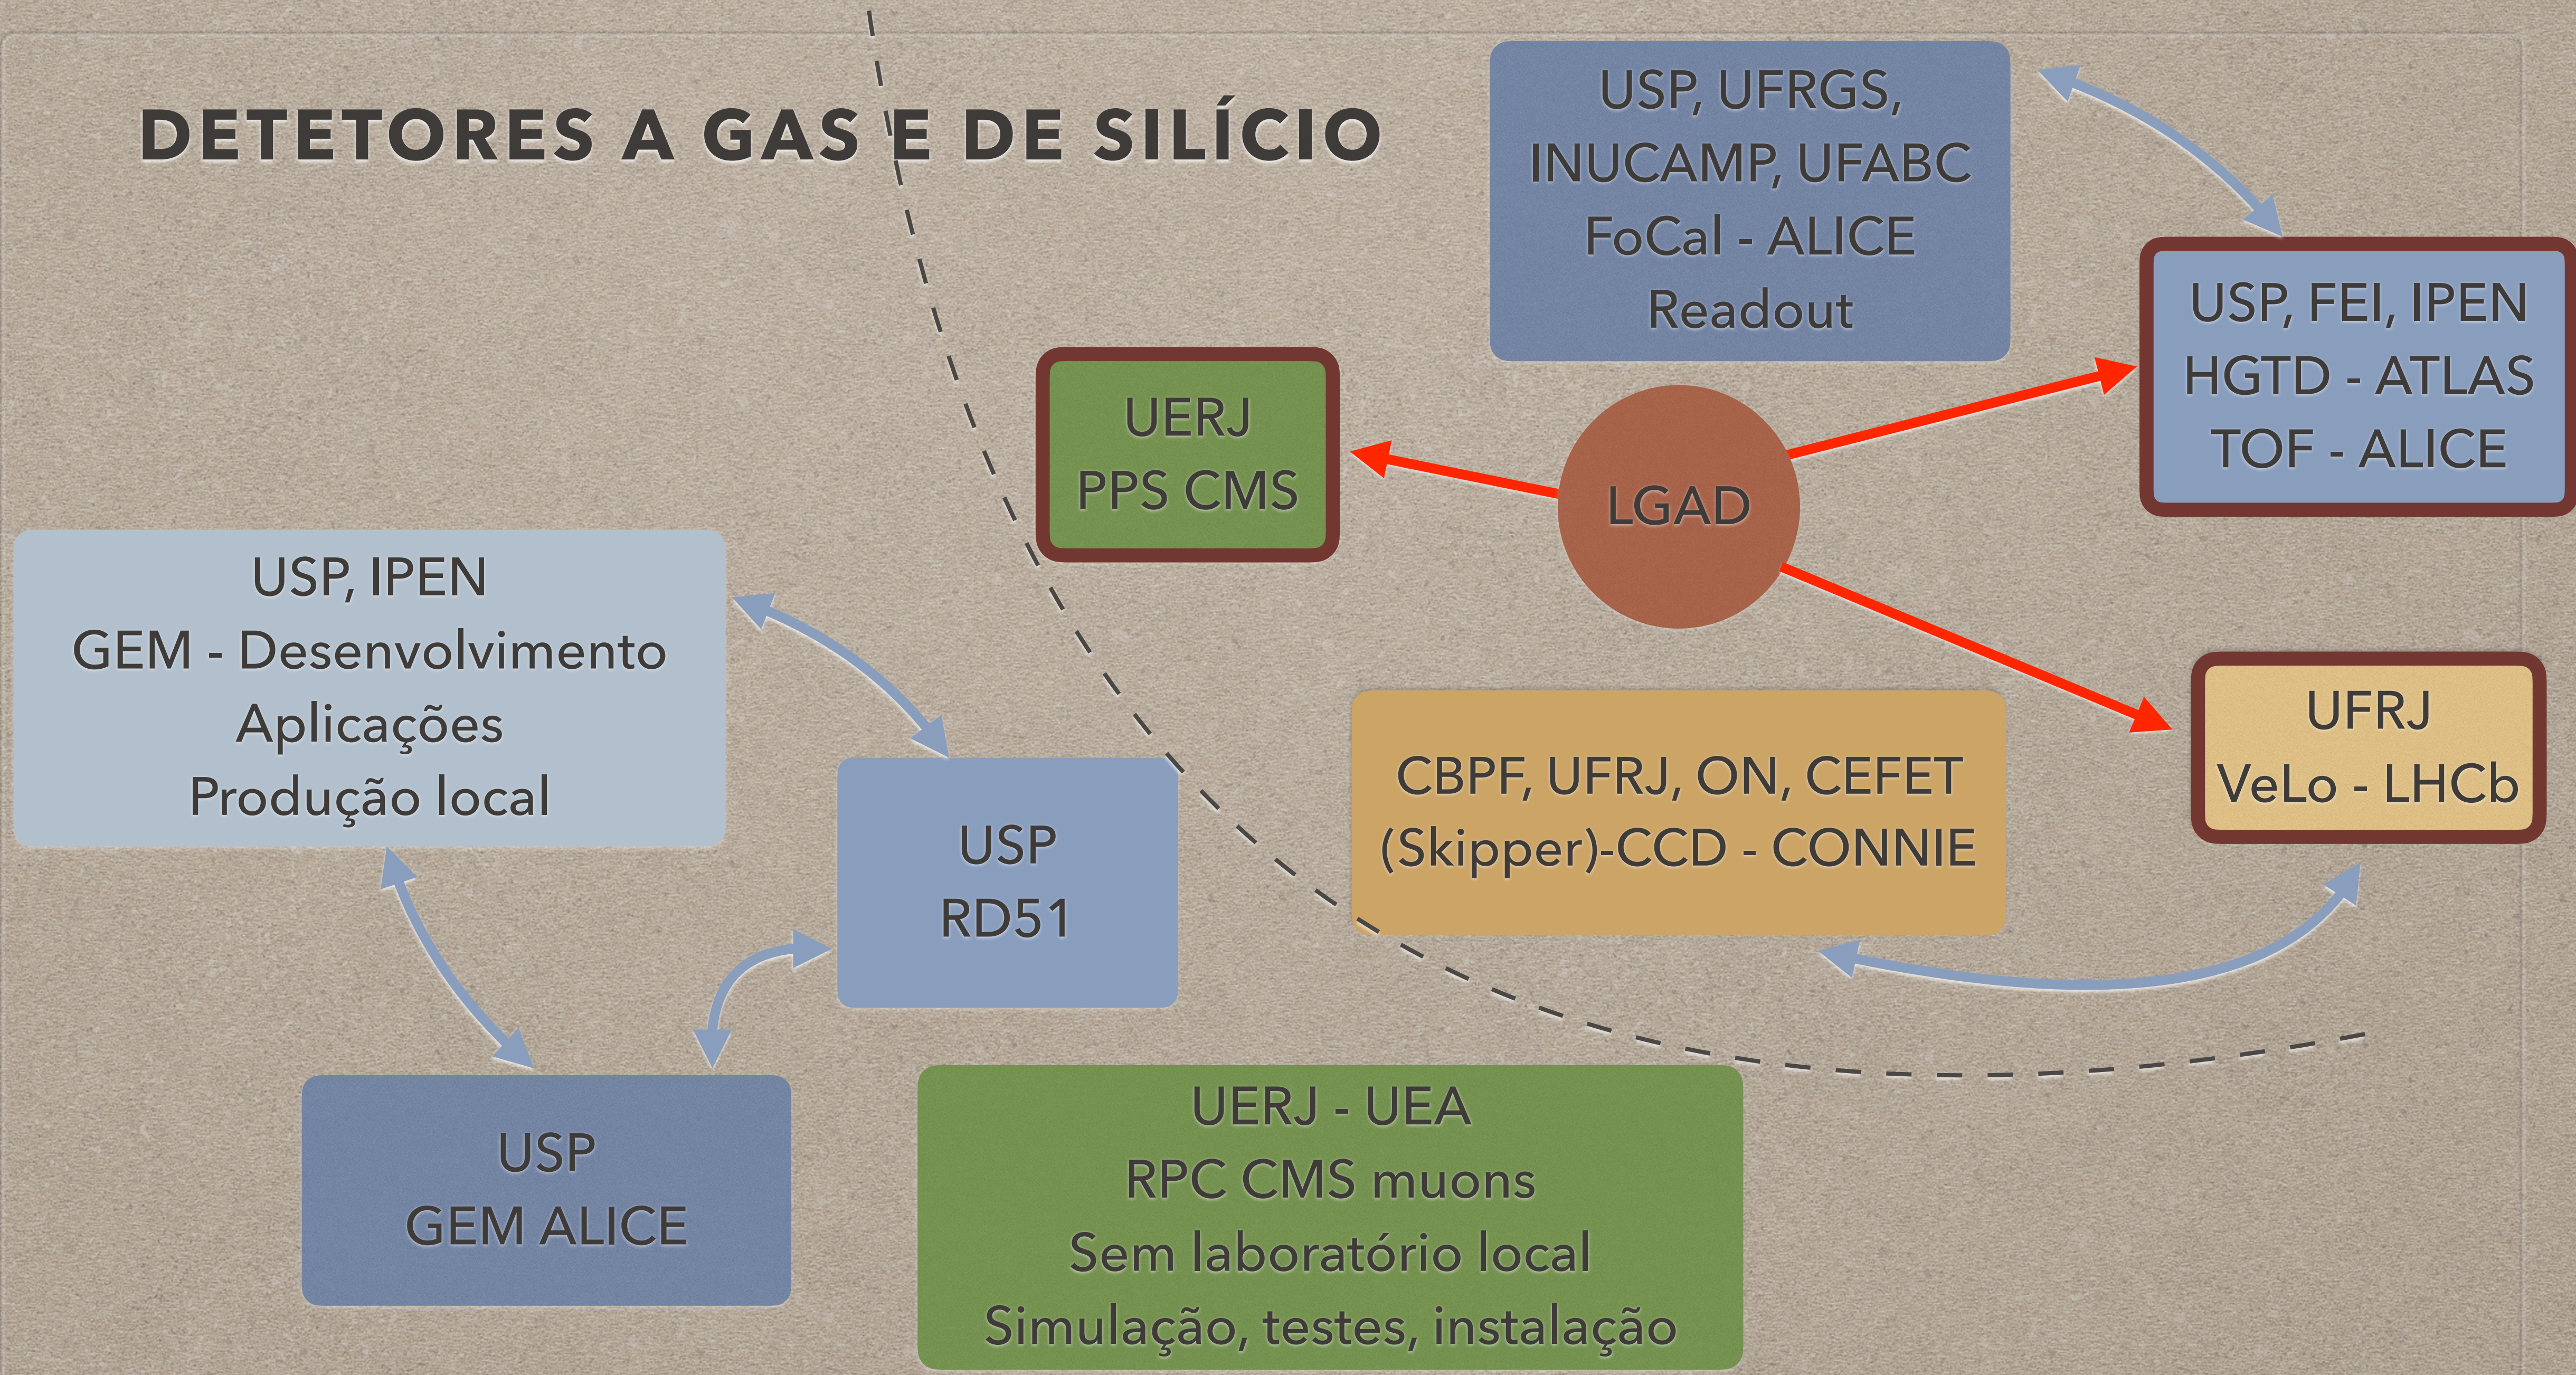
DETETORES A GAS E DE SILÍCIO

USP, UFRGS, INUCAMP, UFABC
FoCal - ALICE
Readout

USP, FEI, IPEN
HGTD - ATLAS
TOF - ALICE

UERJ
PPS CMS

LGAD

USP, IPEN
GEM - Desenvolvimento
Aplicações
Produção local

UFRJ
VeLo - LHCb

CBPF, UFRJ, ON, CEFET
(Skipper)-CCD - CONNIE

USP
RD51

USP
GEM ALICE

UERJ - UEA
RPC CMS muons
Sem laboratório local
Simulação, testes, instalação